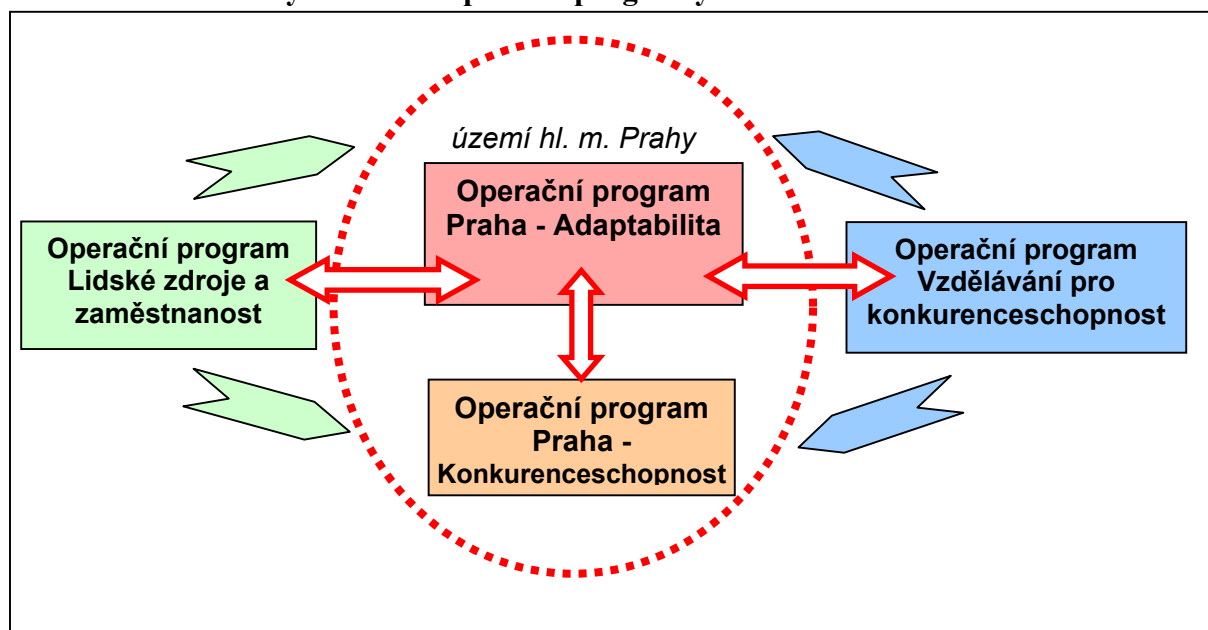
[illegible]

území hl. m. Prahy

Operační program Praha - Adaptabilita

Operační program Lidské zdroje a zaměstnanost

Operační program Vzdělávání pro konkurenceschopnost

Operační program Praha - Konkurenceschopnost